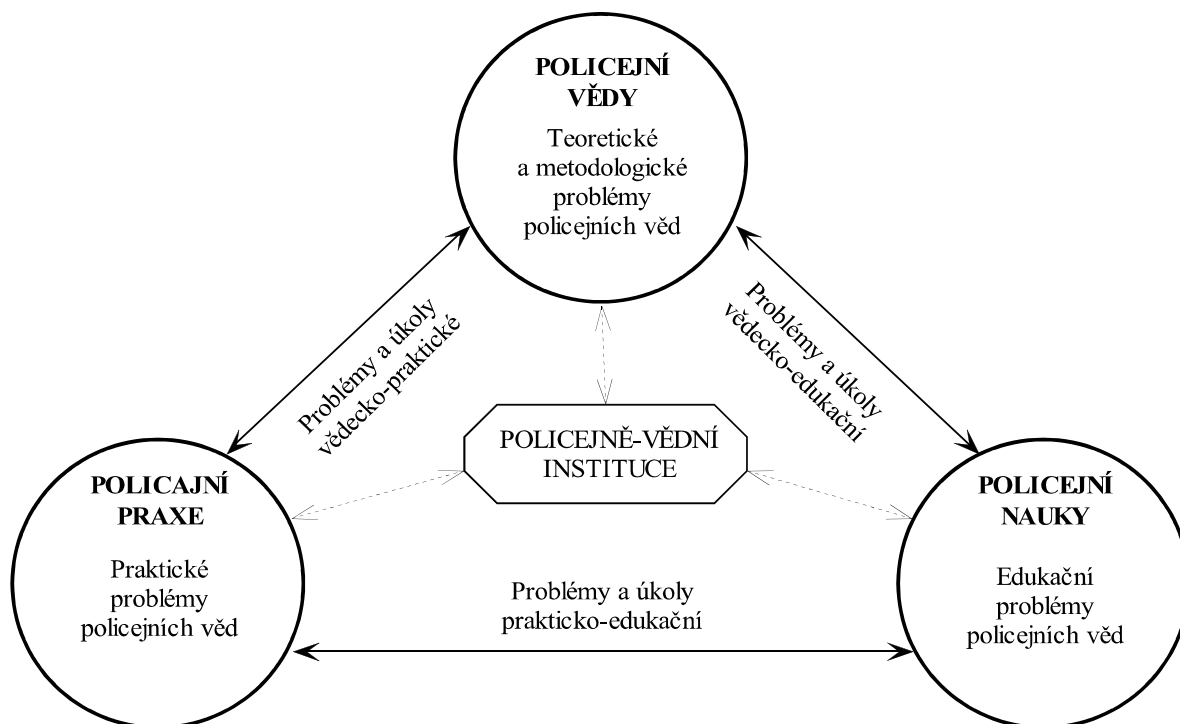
POLICEJNÍ VĚDY

Teoretické a metodologické problémy policejních věd

Problémy a úkoly vědecko-praktické

Problémy a úkoly vědecko-edukační

POLICEJNĚ-VĚDNÍ INSTITUCE

POLICAJNÍ PRAXE

Praktické problémy policejních věd

POLICEJNÍ NAUKY

Edukační problémy policejních věd

Problémy a úkoly prakticko-edukační